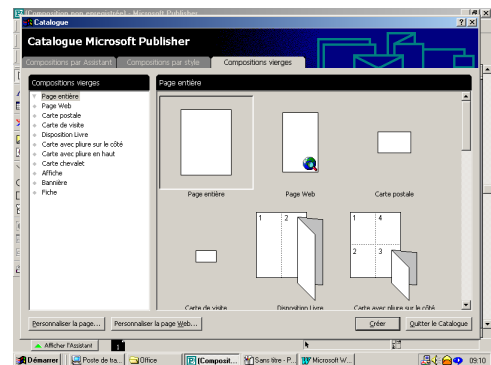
(Composition non enregistrée) - Microsoft Publisher
Catalogue
? X
Catalogue Microsoft Publisher
Compositions par Assistant
Compositions par style
Compositions vierges
Compositions vierges
Page entière
Page Web
Carte postale
Carte de visite
Disposition Livre
Carte avec pliure sur le côté
Carte avec pliure en haut
Carte chevalet
Affiche
Bannière
Fiche
Page entière
Page entière
Page Web
Carte postale
1
2
1
4
2
3
Carte de visite
Disposition Livre
Carte avec pliure sur le côté
Personnaliser la page...
Personnaliser la page Web...
Créer
Quitter le Catalogue
Afficher l'Assistant
1
Démarrer
Poste de tra...
Office
(Composit...
Sans titre - P...
Microsoft W...
09:10